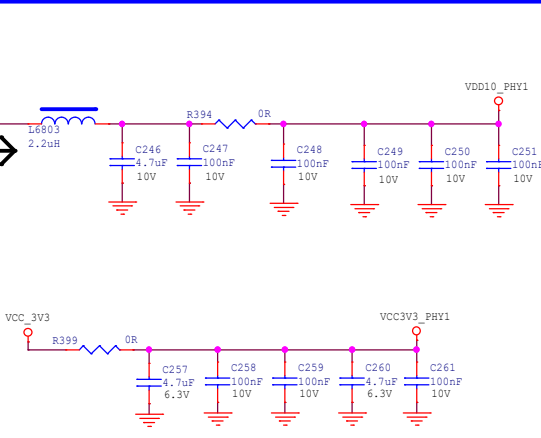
VDD10_PHY1

L6803
2.2uH

R394 0R

C246 4.7uF 10V
C247 100nF 10V
C248 100nF 10V
C249 100nF 10V
C250 100nF 10V
C251 100nF 10V

VCC_3V3
VCC3V3_PHY1

R399 0R

C257 4.7uF 6.3V
C258 100nF 10V
C259 100nF 10V
C260 4.7uF 6.3V
C261 100nF 10V